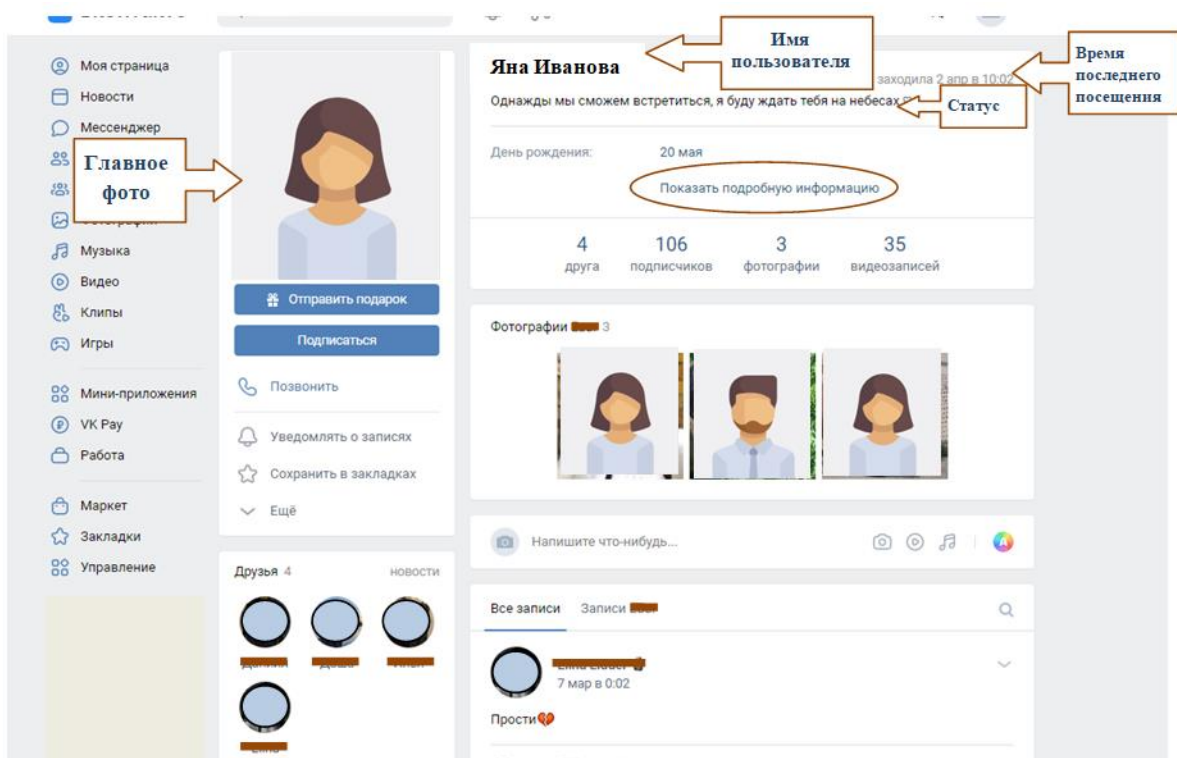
Моя страница
Новости
Мессенджер
Главное фото
Музыка
Видео
Клипы
Игры
Мини-приложения
VK Pay
Работа
Маркет
Закладки
Управление

Отправить подарок
Подписаться
Позвонить
Уведомлять о записях
Сохранить в закладках
Ещё

Друзья 4 новости

Яна Иванова
Имя пользователя
заходила 2 апр в 10:02
Время последнего посещения
Однажды мы сможем встретиться, я буду ждать тебя на небесах
Статус
День рождения: 20 мая
Показать подробную информацию

| 4 | 106 | 3 | 35 |
|---|---|---|---|
| друга | подписчиков | фотографии | видеозаписей |

Фотографии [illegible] 3

Напишите что-нибудь...

Все записи Записи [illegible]

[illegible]
7 мар в 0:02
Прости💔